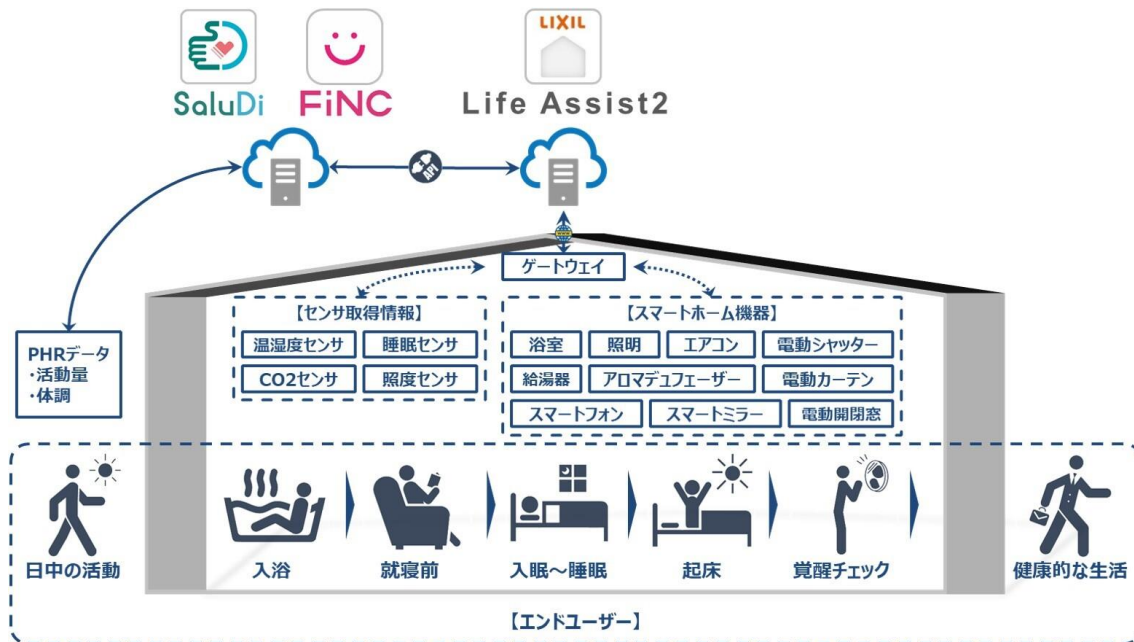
SaluDi
FiNC
LIXIL
Life Assist2

API

ゲートウェイ

PHRデータ
・活動量
・体調

【センサ取得情報】

| 温湿度センサ | 睡眠センサ |
|---|---|
| CO2センサ | 照度センサ |

【スマートホーム機器】

| 浴室 | 照明 | エアコン | 電動シャッター |
|---|---|---|---|
| 給湯器 | アロマデュフェーザー | 電動カーテン | |
| スマートフォン | スマートミラー | 電動開閉窓 | |

日中の活動
入浴
就寝前
入眠～睡眠
起床
覚醒チェック
健康的な生活

【エンドユーザー】